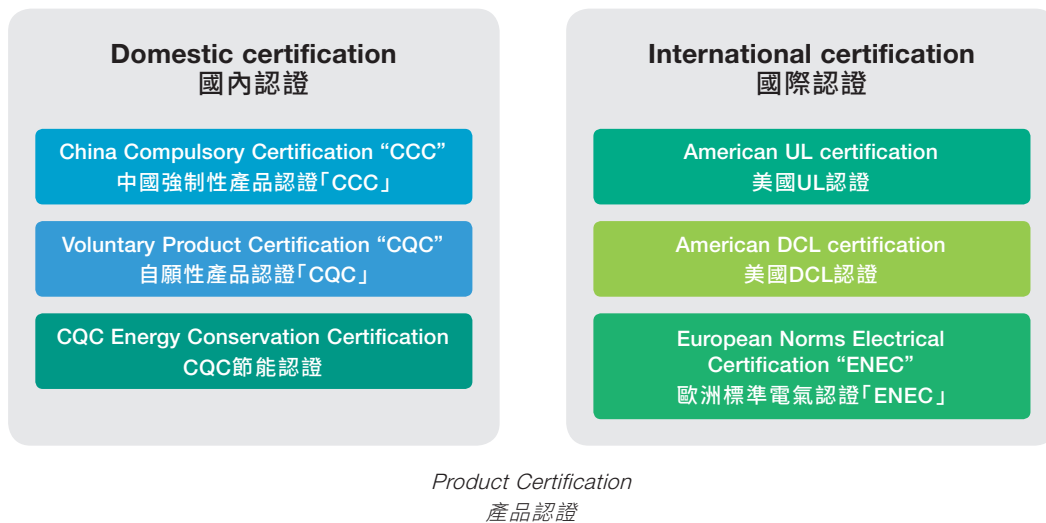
Domestic certification
國內認證

China Compulsory Certification “CCC”
中國強制性產品認證「CCC」

Voluntary Product Certification “CQC”
自願性產品認證「CQC」

CQC Energy Conservation Certification
CQC節能認證

International certification
國際認證

American UL certification
美國UL認證

American DCL certification
美國DCL認證

European Norms Electrical Certification “ENEC”
歐洲標準電氣認證「ENEC」

Product Certification
產品認證